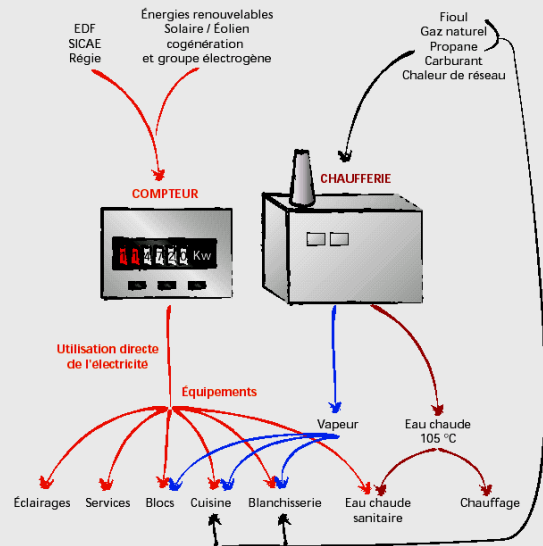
EDF
SICAE
Régie

Énergies renouvelables
Solaire / Éolien
cogénération
et groupe électrogène

Fioul
Gaz naturel
Propane
Carburant
Chaleur de réseau

COMPTEUR

CHAUFFERIE

Kw

Utilisation directe
de l'électricité

Équipements

Vapeur

Eau chaude
105 °C

Éclairages
Services
Blocs
Cuisine
Blanchisserie
Eau chaude sanitaire
Chauffage